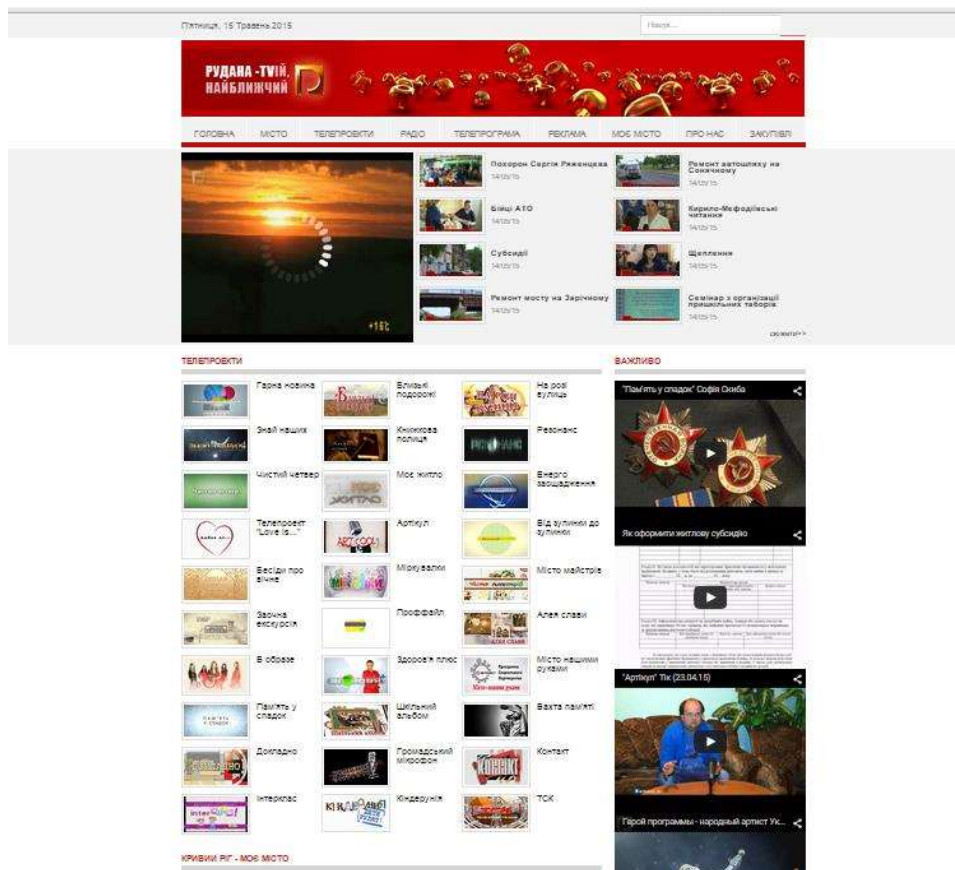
П'ятниця, 15 Травень 2015

Пошук...

РУДАНА -ТВІЙ, НАЙБЛИЖЧИЙ

ГОЛОВНА МІСТО ТЕЛЕПРОЕКТИ РАДІО ТЕЛЕПРОГРАМА РЕКЛАМА МОЄ МІСТО ПРО НАС ЗАКУПІВЛІ

+16С

Похорон Сергія Ряженцева
14/05/15

Ремонт автошляху на Сонячному
14/05/15

Бійці АТО
14/05/15

Кирило-Мефодіївські читання
14/05/15

Субсидії
14/05/15

Щеплення
14/05/15

Ремонт мосту на Зарічному
14/05/15

Семінар з організації пришкільних таборів
14/05/15

дивитися>>

ТЕЛЕПРОЕКТИ

Гарна новина
Близькі подорожі
На розі вулиць
Знай наших
Книжкова полиця
Резонанс
Чистий четвер
Моє житло
Енергозбереження
Телепроект "Love is..."
Артікул
Від зупинки до зупинки
Бесіди про вічне
Міркувалки
Місто майстрів
Заочна екскурсія
Проффайл
Алея слави
В образі
Здоров'я плюс
Місто нашими руками
Пам'ять у спадок
Шкільний альбом
Вахта пам'яті
Докладно
Громадський мікрофон
Контакт
Інтерклас
Кіндерунія
ТСК

ВАЖЛИВО

"Пам'ять у спадок" Софія Скиба
Як оформити житлову субсидію
"Артікул" Тік (23.04.15)
Герой программы - народный артист Ук...

КРИВИЙ РІГ - МОЄ МІСТО